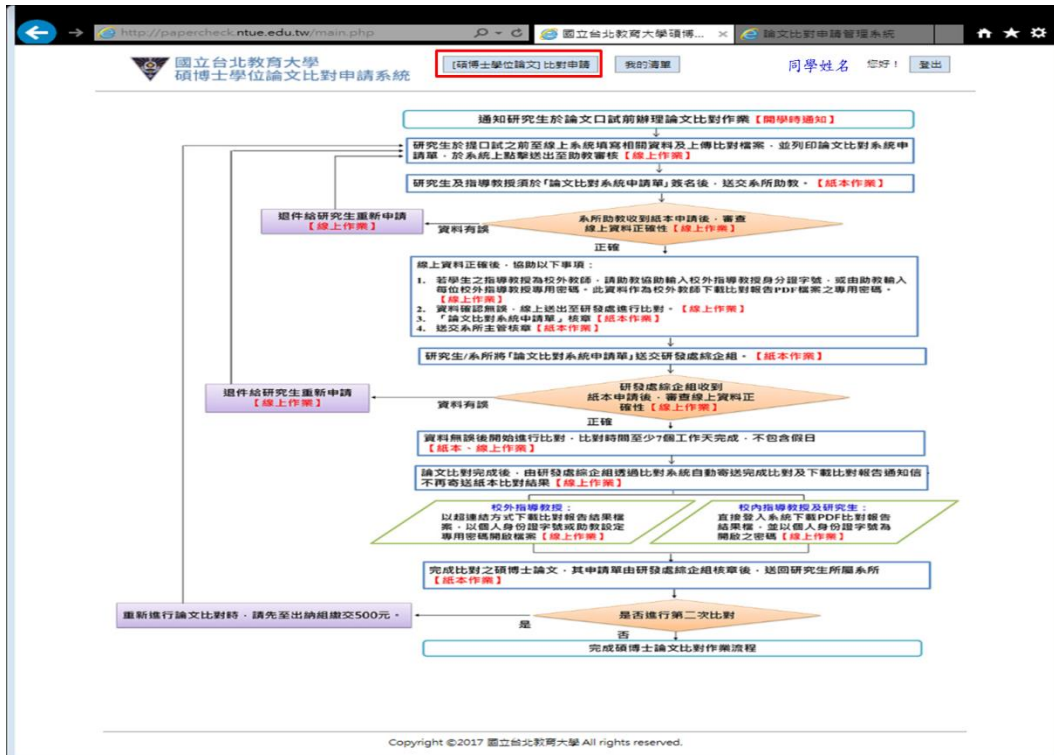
http://papercheck.ntue.edu.tw/main.php

國立台北教育大學碩博... ×

論文比對申請管理系統

國立台北教育大學
碩博士學位論文比對申請系統

[碩博士學位論文] 比對申請

我的清單

同學姓名 您好！

登出

通知研究生於論文口試前辦理論文比對作業【開學時通知】

研究生於提口試之前至線上系統填寫相關資料及上傳比對檔案，並列印論文比對系統申請單，於系統上點擊送出至助教審核【線上作業】

研究生及指導教授須於「論文比對系統申請單」簽名後，送交系所助教。【紙本作業】

退件給研究生重新申請【線上作業】

系所助教收到紙本申請後，審查線上資料正確性【線上作業】

資料有誤

正確

線上資料正確後，協助以下事項：

1. 若學生之指導教授為校外教師，請助教協助輸入校外指導教授身分證字號，或由助教輸入每位校外指導教授專用密碼，此資料作為校外教師下載比對報告PDF檔案之專用密碼。【線上作業】
2. 資料確認無誤，線上送出至研發處進行比對。【線上作業】
3. 「論文比對系統申請單」核章【紙本作業】
4. 送交系所主管核章【紙本作業】

研究生/系所將「論文比對系統申請單」送交研發處綜企組。【紙本作業】

退件給研究生重新申請【線上作業】

研發處綜企組收到紙本申請後，審查線上資料正確性【線上作業】

資料有誤

正確

資料無誤後開始進行比對，比對時間至少7個工作天完成，不包含假日【紙本、線上作業】

論文比對完成後，由研發處綜企組透過比對系統自動寄送完成比對及下載比對報告通知信，不再寄送紙本比對結果【線上作業】

校外指導教授：
以超連結方式下載比對報告結果檔案，以個人身份證字號或助教設定專用密碼開啟檔案【線上作業】

校內指導教授及研究生：
直接登入系統下載PDF比對報告結果檔，並以個人身份證字號為開啟之密碼【線上作業】

完成比對之碩博士論文，其申請單由研發處綜企組核章後，送回研究生所屬系所【紙本作業】

重新進行論文比對時，請先至出納組繳交500元。

是否進行第二次比對

是

否

完成碩博士論文比對作業流程

Copyright ©2017 國立台北教育大學 All rights reserved.